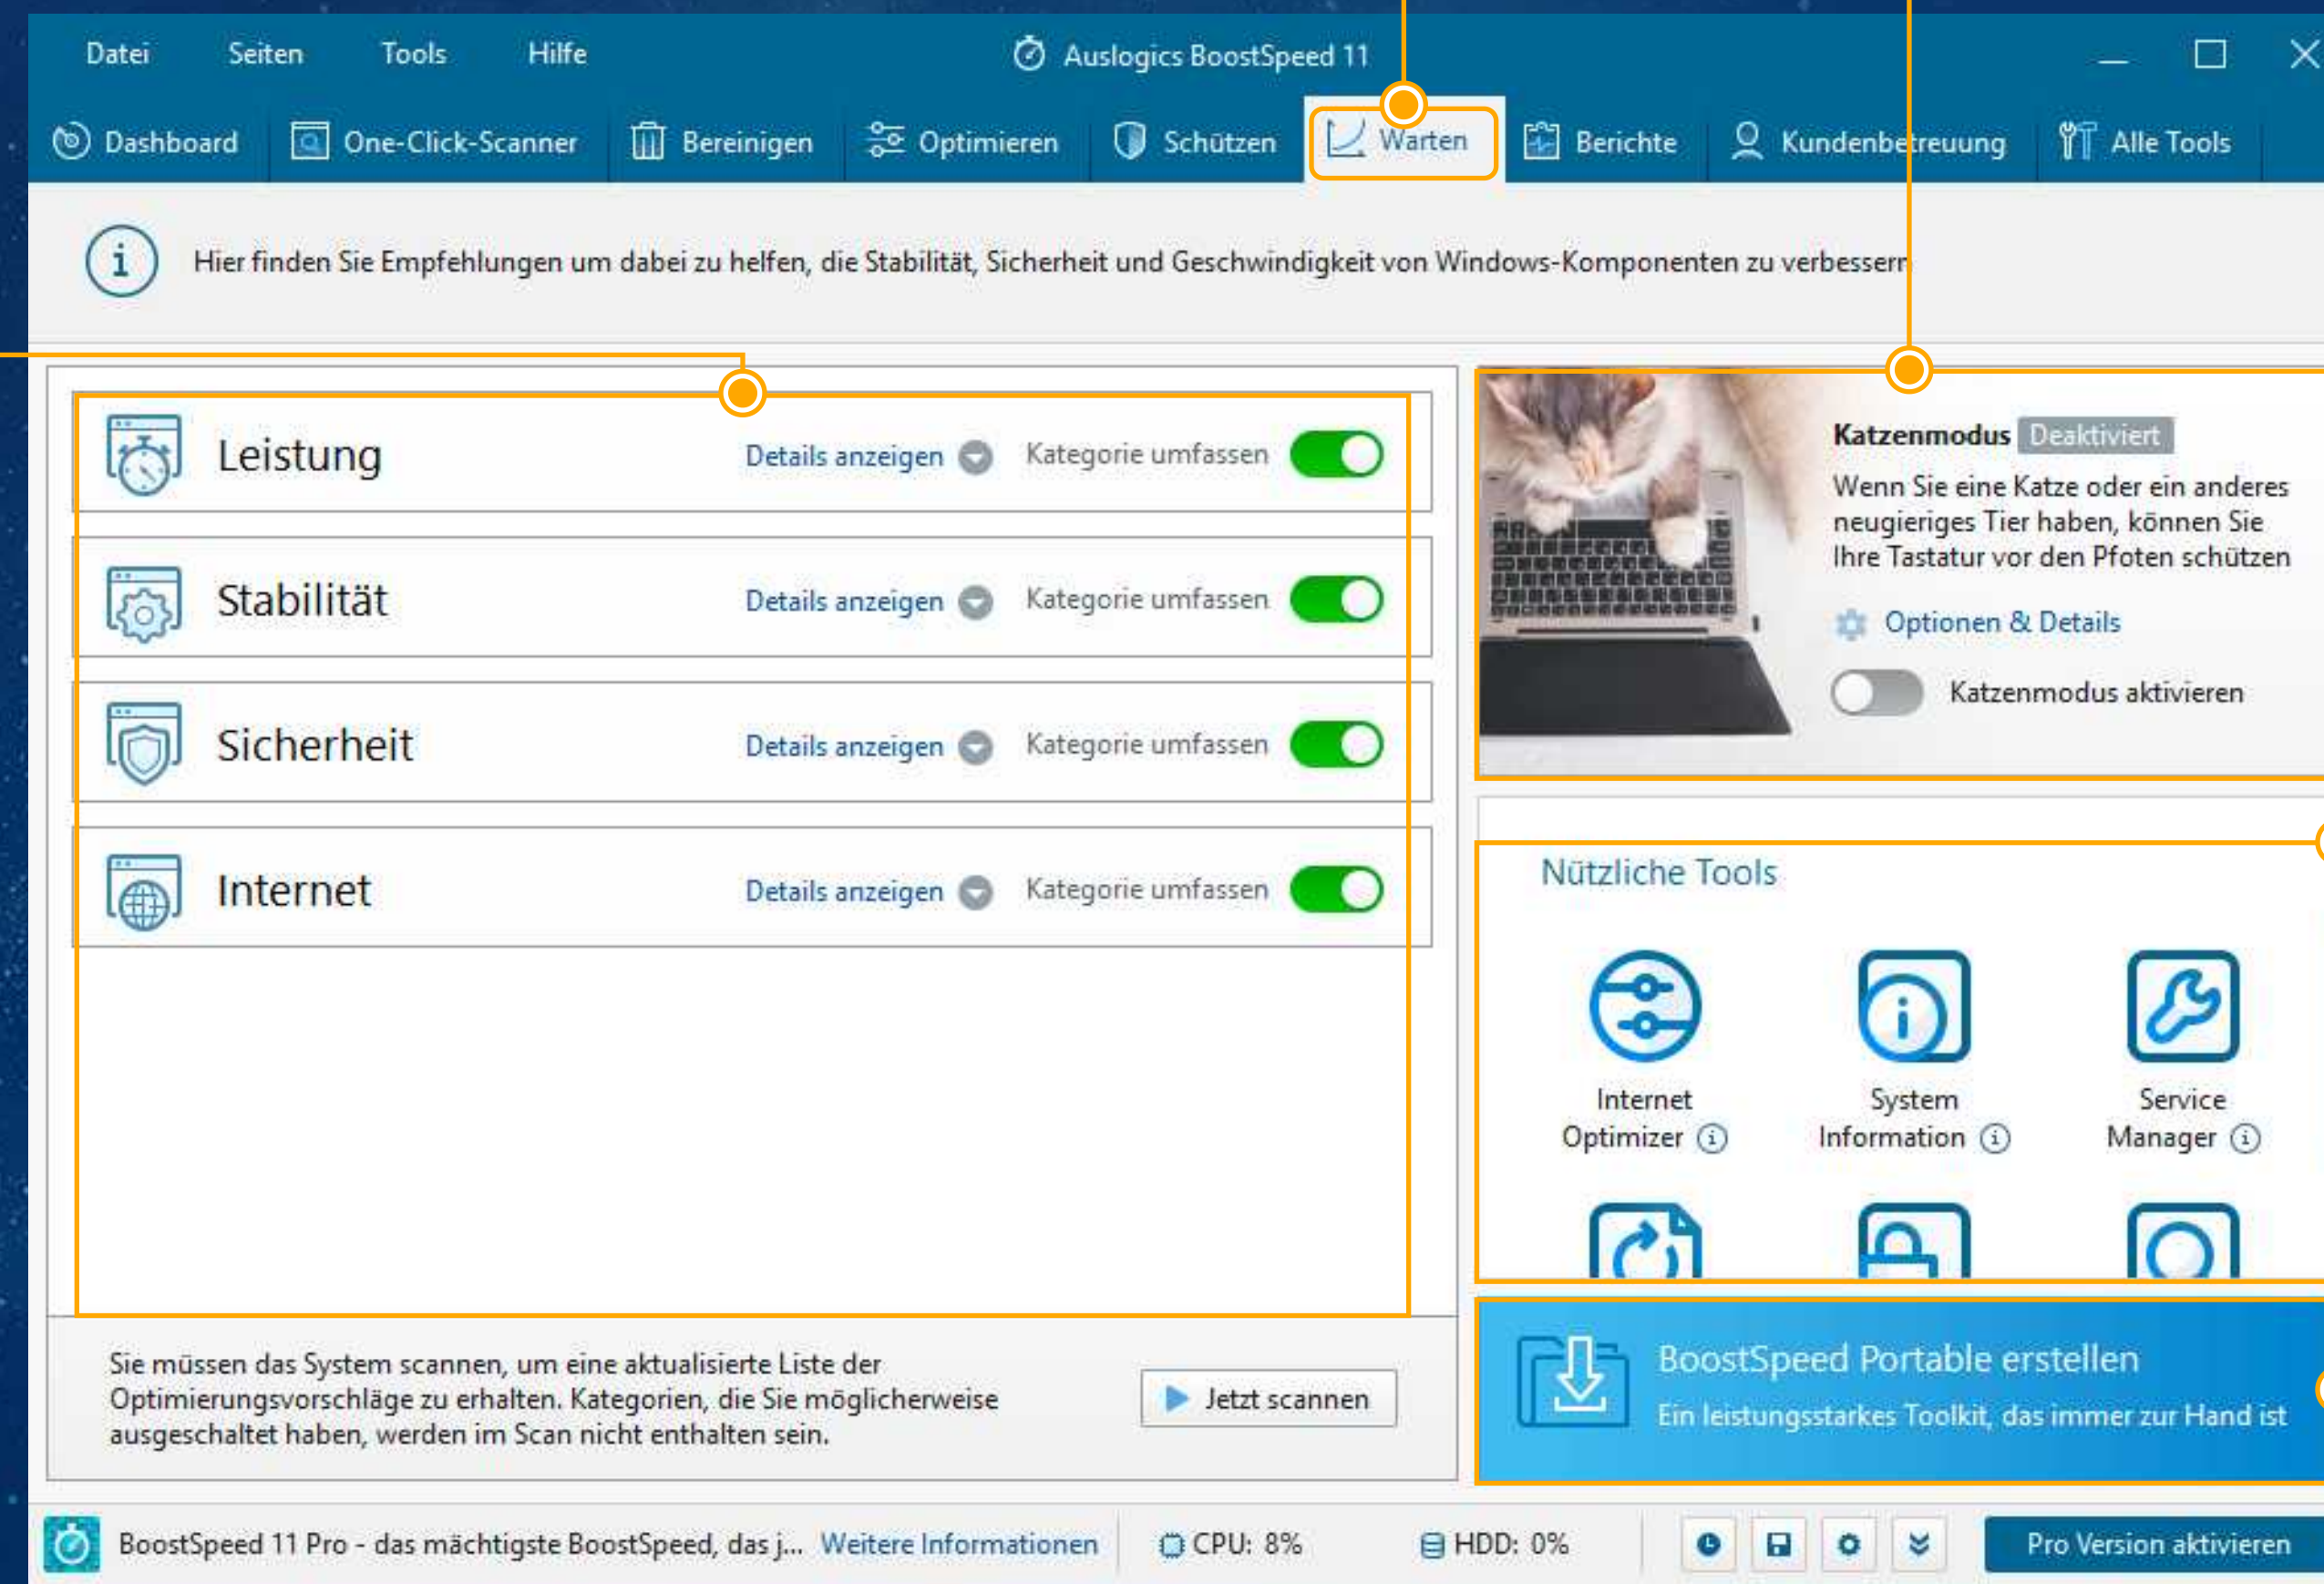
Datei Seiten Tools Hilfe

Auslogics BoostSpeed 11

Dashboard One-Click-Scanner Bereinigen Optimieren Schützen Warten Berichte Kundenbetreuung Alle Tools

Hier finden Sie Empfehlungen um dabei zu helfen, die Stabilität, Sicherheit und Geschwindigkeit von Windows-Komponenten zu verbessern

Leistung Details anzeigen Kategorie umfassen

Stabilität Details anzeigen Kategorie umfassen

Sicherheit Details anzeigen Kategorie umfassen

Internet Details anzeigen Kategorie umfassen

Sie müssen das System scannen, um eine aktualisierte Liste der Optimierungsvorschläge zu erhalten. Kategorien, die Sie möglicherweise ausgeschaltet haben, werden im Scan nicht enthalten sein.

Jetzt scannen

Katzenmodus Deaktiviert

Wenn Sie eine Katze oder ein anderes neugieriges Tier haben, können Sie Ihre Tastatur vor den Pfoten schützen

Optionen & Details

Katzenmodus aktivieren

Nützliche Tools

Internet Optimizer

System Information

Service Manager

BoostSpeed Portable erstellen

Ein leistungsstarkes Toolkit, das immer zur Hand ist

BoostSpeed 11 Pro - das mächtigste BoostSpeed, das j... Weitere Informationen

CPU: 8%

HDD: 0%

Pro Version aktivieren